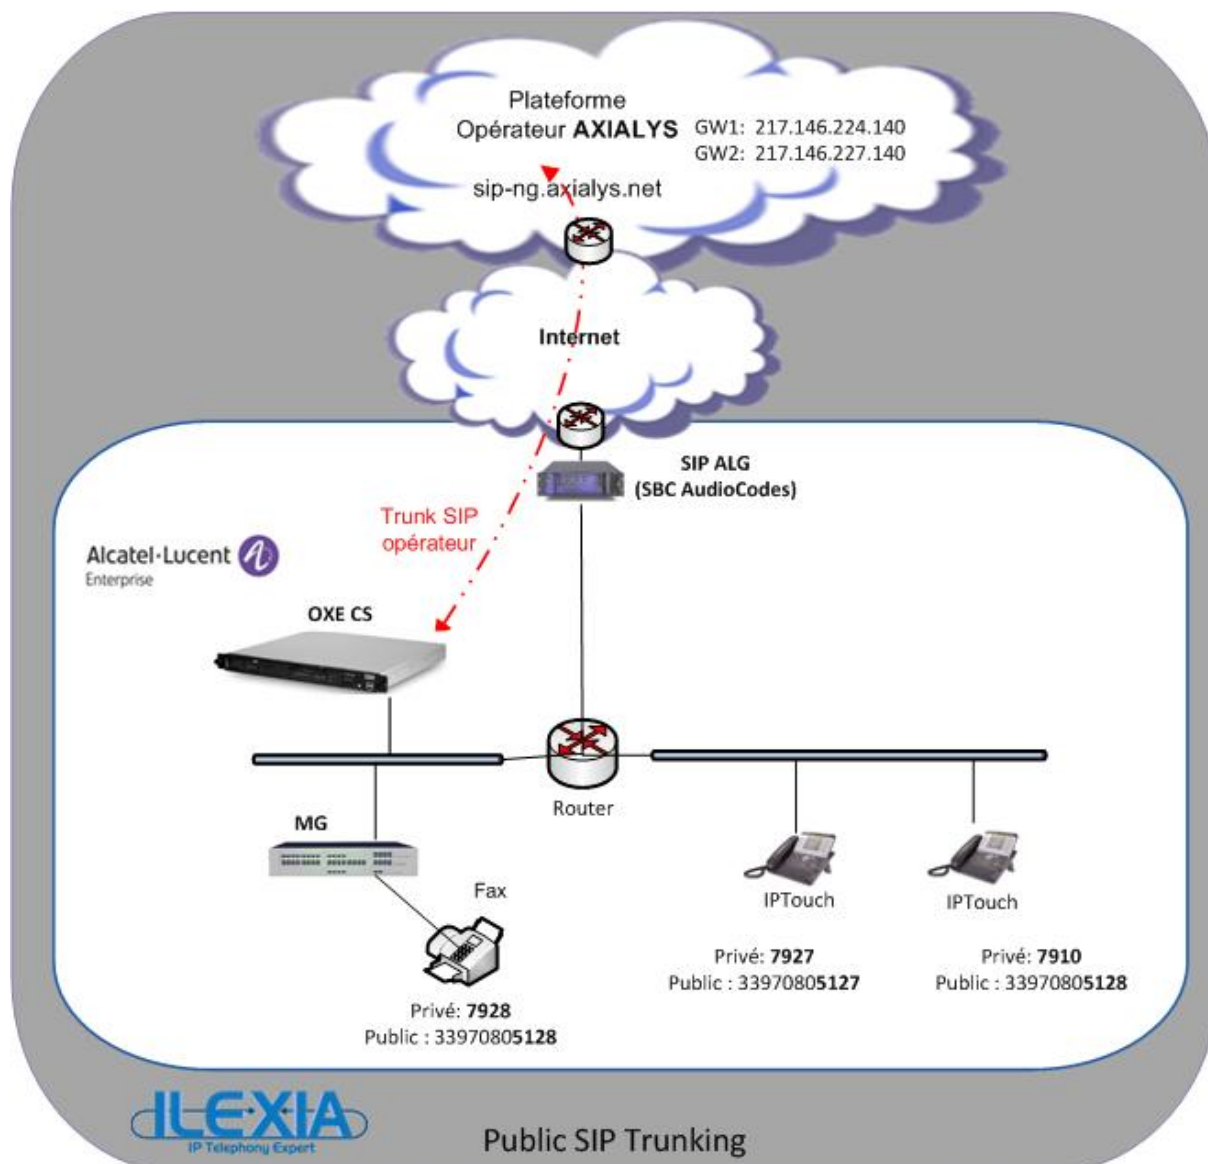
Plateforme
Opérateur **AXIALYS**

GW1: 217.146.224.140
GW2: 217.146.227.140

sip-ng.axialys.net

Internet

SIP ALG
(SBC AudioCodes)

Trunk SIP
opérateur

Alcatel·Lucent
Enterprise

OXE CS

Router

MG

Fax

IPTouch

IPTouch

Privé: **7927**
Public : 33970805**127**

Privé: **7910**
Public : 33970805**128**

Privé: **7928**
Public : 33970805**128**

ILEXIA
IP Telephony Expert

Public SIP Trunking